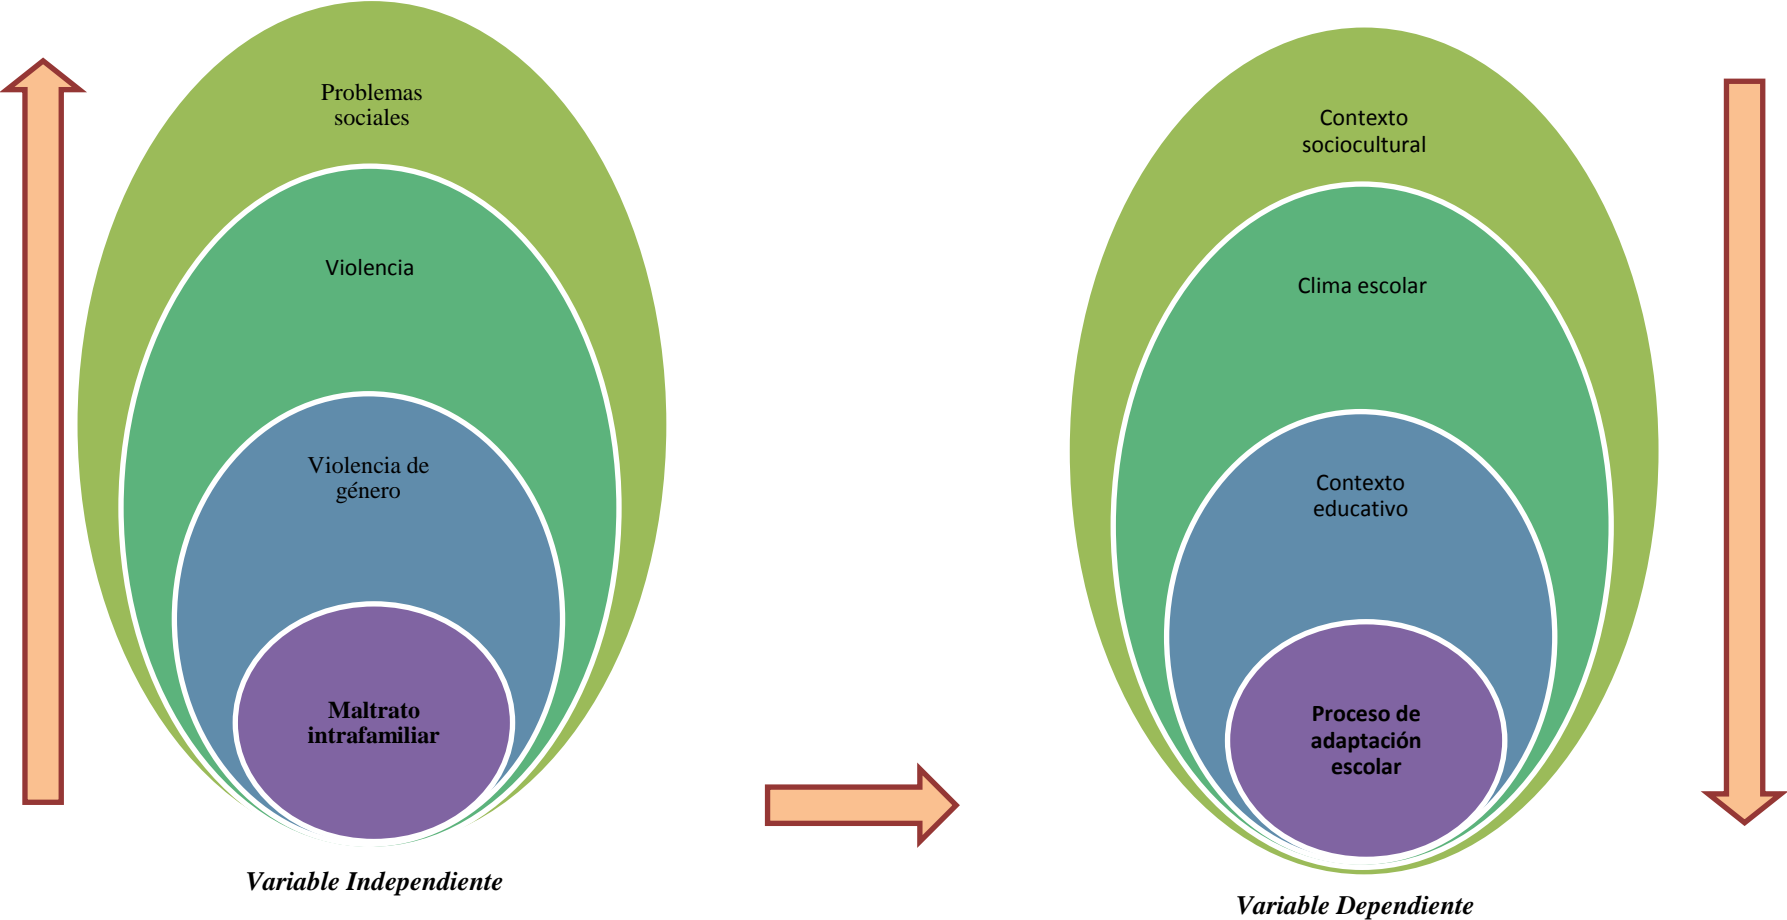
Problemas sociales

Violencia

Violencia de género

Maltrato intrafamiliar

Variable Independiente

Contexto sociocultural

Clima escolar

Contexto educativo

Proceso de adaptación escolar

Variable Dependiente